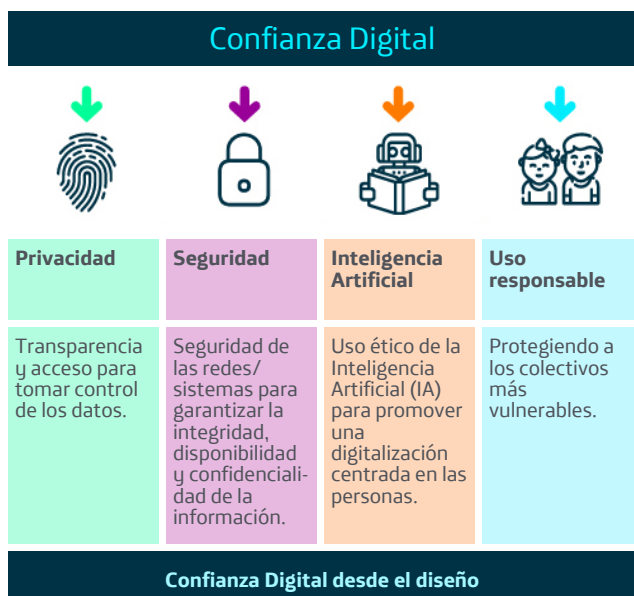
Confianza Digital

| Privacidad | Seguridad | Inteligencia Artificial | Uso responsable |
|---|---|---|---|
| Transparencia y acceso para tomar control de los datos. | Seguridad de las redes/ sistemas para garantizar la integridad, disponibilidad y confidencialidad de la información. | Uso ético de la Inteligencia Artificial (IA) para promover una digitalización centrada en las personas. | Protegiendo a los colectivos más vulnerables. |

Confianza Digital desde el diseño